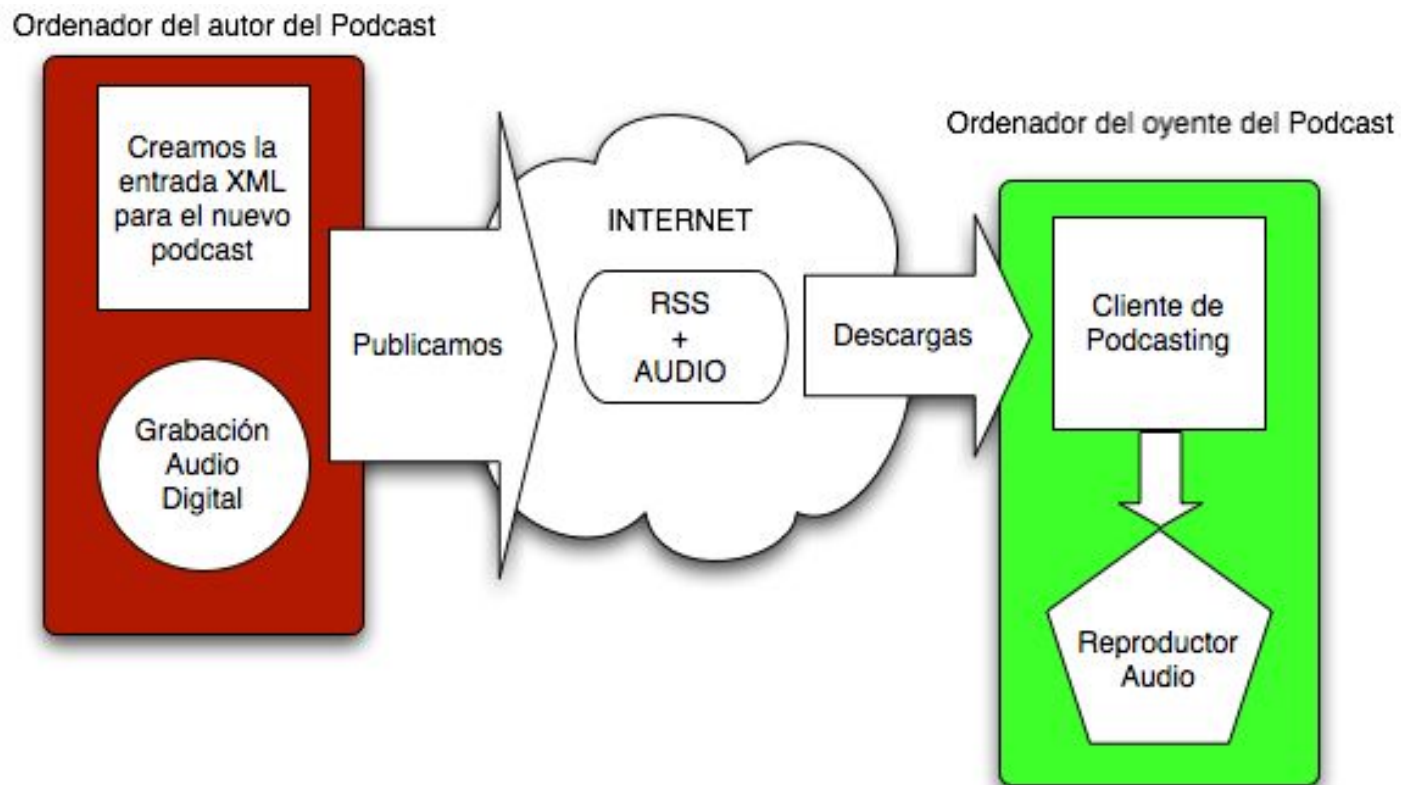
Ordenador del autor del Podcast

Creamos la entrada XML para el nuevo podcast

Grabación Audio Digital

Publicamos

INTERNET

RSS + AUDIO

Descargas

Ordenador del oyente del Podcast

Cliente de Podcasting

Reproductor Audio